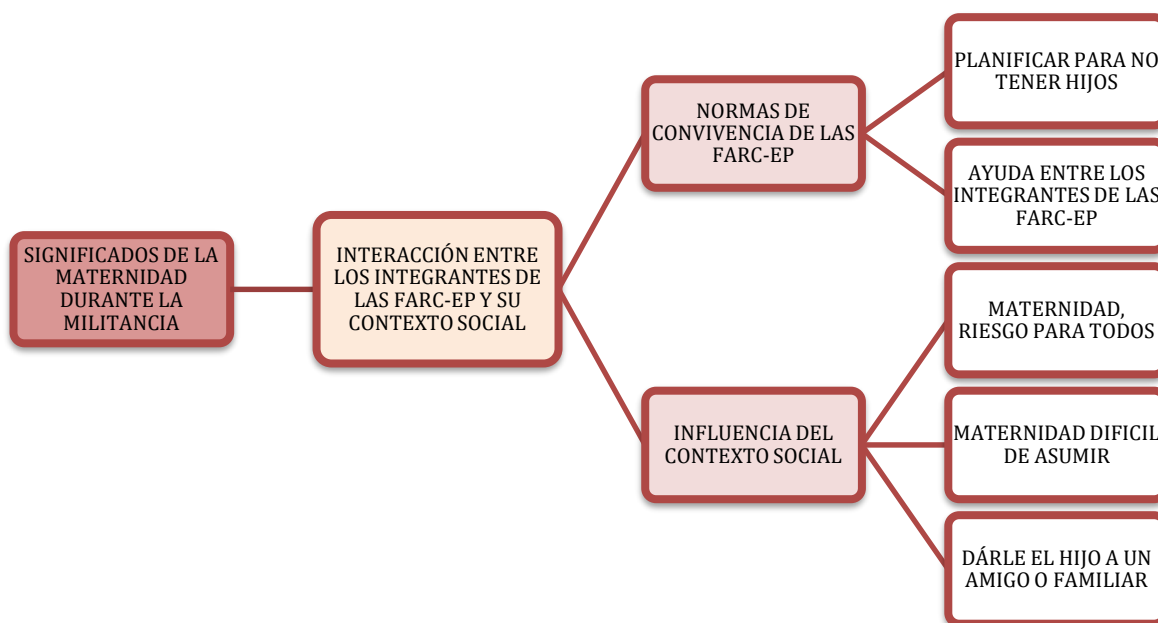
SIGNIFICADOS DE LA MATERNIDAD DURANTE LA MILITANCIA

INTERACCIÓN ENTRE LOS INTEGRANTES DE LAS FARC-EP Y SU CONTEXTO SOCIAL

NORMAS DE CONVIVENCIA DE LAS FARC-EP

PLANIFICAR PARA NO TENER HIJOS

AYUDA ENTRE LOS INTEGRANTES DE LAS FARC-EP

INFLUENCIA DEL CONTEXTO SOCIAL

MATERNIDAD, RIESGO PARA TODOS

MATERNIDAD DIFICIL DE ASUMIR

DÁRLE EL HIJO A UN AMIGO O FAMILIAR